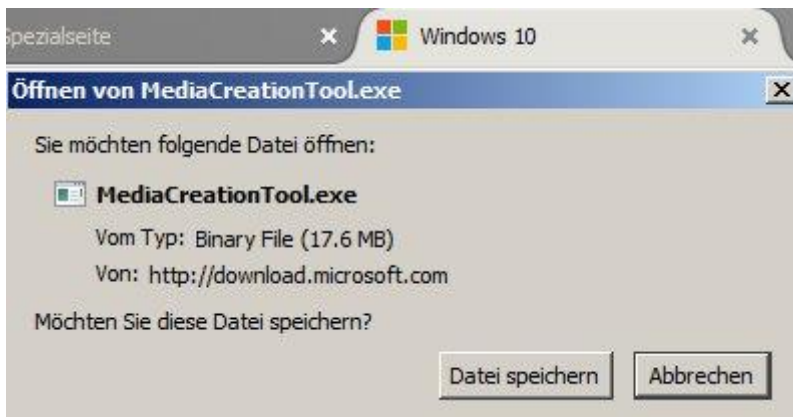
pezialseite

Windows 10

Öffnen von MediaCreationTool.exe

Sie möchten folgende Datei öffnen:

MediaCreationTool.exe

Vom Typ: Binary File (17.6 MB)

Von: http://download.microsoft.com

Möchten Sie diese Datei speichern?

Datei speichern

Abbrechen